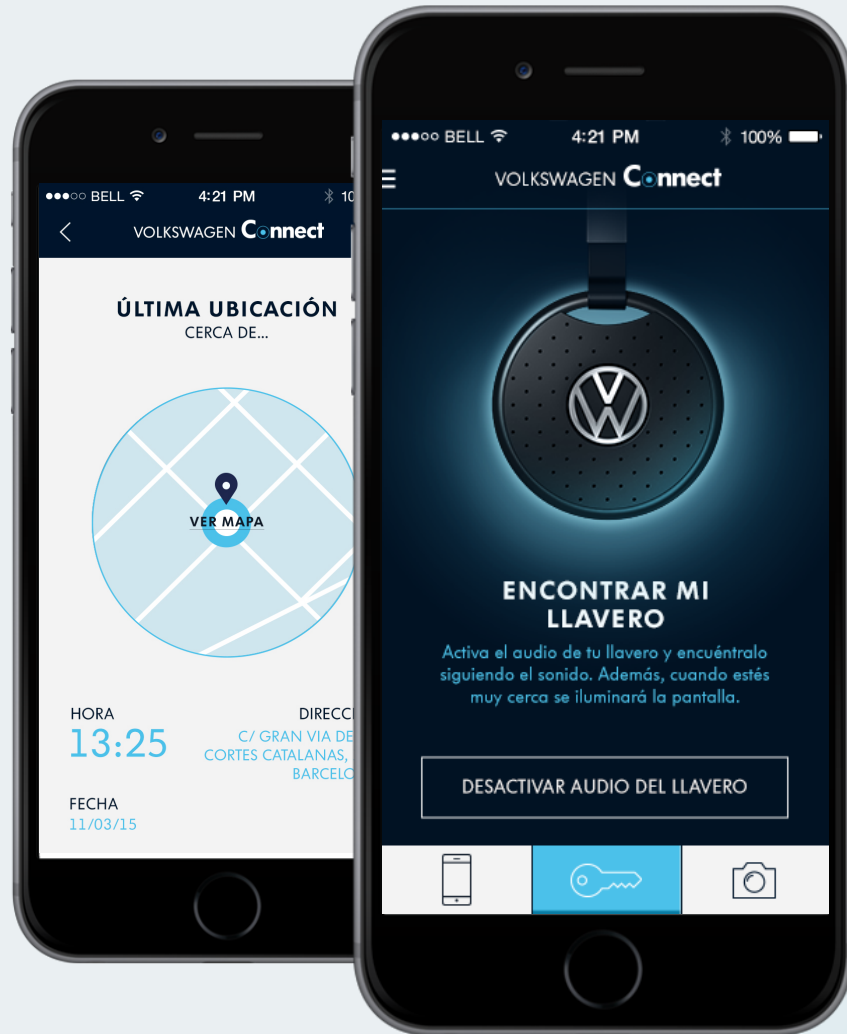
●●●○○ BELL 4:21 PM 10

VOLKSWAGEN Connect

ÚLTIMA UBICACIÓN
CERCA DE...

VER MAPA

HORA
13:25

DIRECC
C/ GRAN VIA DE
CORTES CATALANAS,
BARCELO

FECHA
11/03/15

●●●○○ BELL 4:21 PM 100%

VOLKSWAGEN Connect

ENCONTRAR MI LLAVERO

Activa el audio de tu llavero y encuéntralo siguiendo el sonido. Además, cuando estés muy cerca se iluminará la pantalla.

DESACTIVAR AUDIO DEL LLAVERO